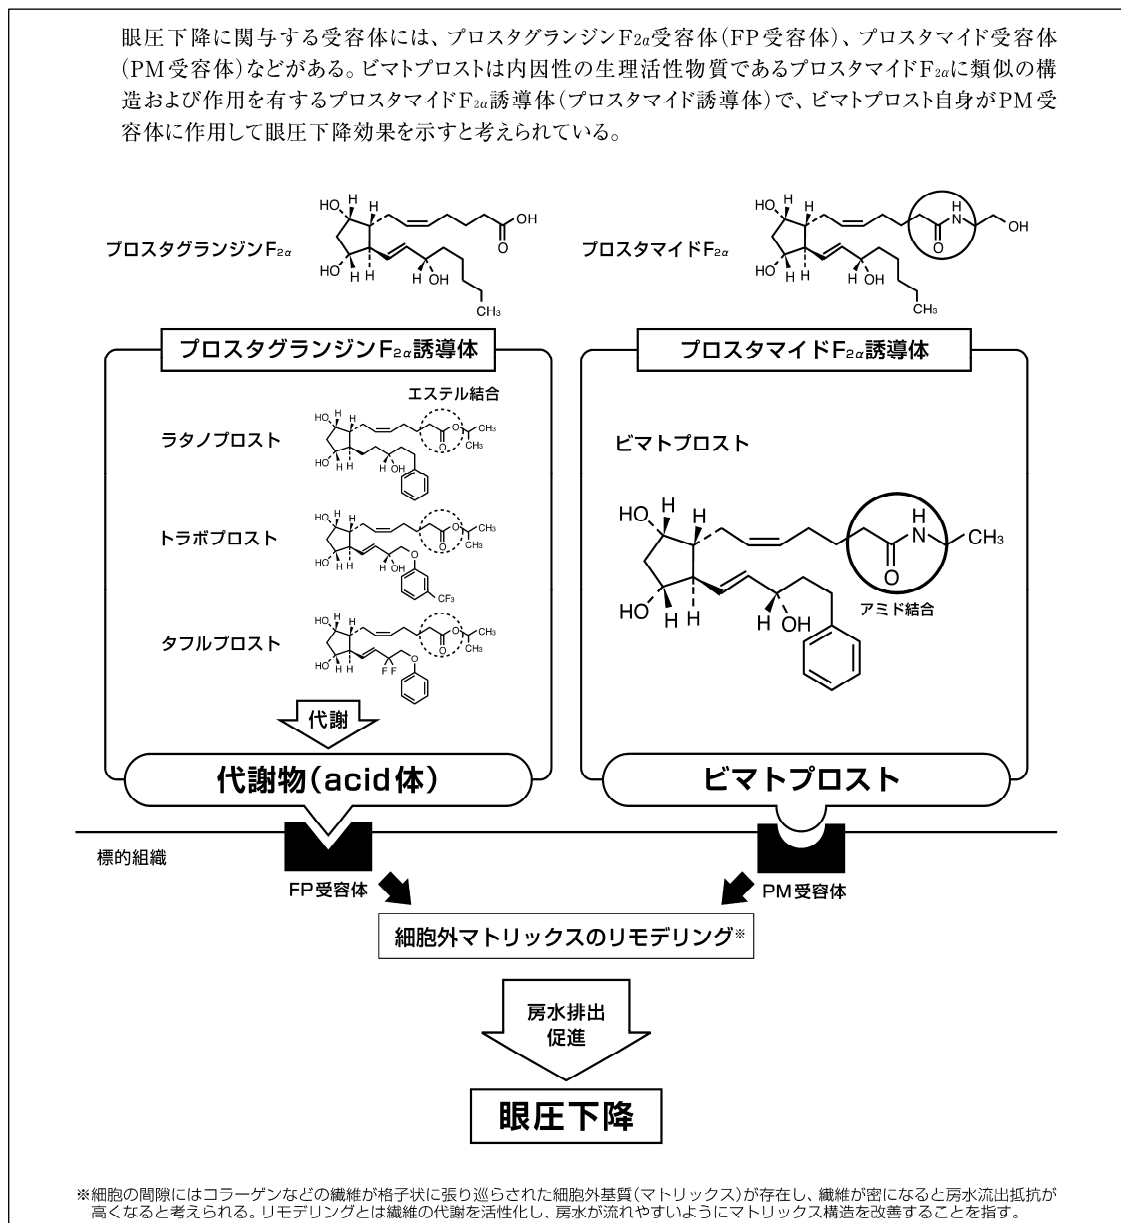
眼圧下降に関与する受容体には、プロスタグランジン$F_{2\alpha}$受容体(FP受容体)、プロスタマイド受容体(PM受容体)などがある。ビマトプロストは内因性の生理活性物質であるプロスタマイド$F_{2\alpha}$に類似の構造および作用を有するプロスタマイド$F_{2\alpha}$誘導体(プロスタマイド誘導体)で、ビマトプロスト自身がPM受容体に作用して眼圧下降効果を示すと考えられている。

プロスタグランジン$F_{2\alpha}$

HO H H OH O HO H H H OH $CH_3$

プロスタマイド$F_{2\alpha}$

HO H H N OH O HO H H H OH $CH_3$

プロスタグランジン$F_{2\alpha}$誘導体

エステル結合

ラタノプロスト

HO H H O O $CH_3$ $CH_3$ HO H H H OH

トラボプロスト

HO H H O O $CH_3$ $CH_3$ HO H H H OH O $CF_3$

タフルプロスト

HO H H O O $CH_3$ $CH_3$ HO H H F F O

代謝

代謝物(acid体)

プロスタマイド$F_{2\alpha}$誘導体

ビマトプロスト

HO H H H N $CH_3$ O HO H H H OH

アミド結合

ビマトプロスト

標的組織

FP受容体

PM受容体

細胞外マトリックスのリモデリング※

房水排出促進

眼圧下降

※細胞の間隙にはコラーゲンなどの繊維が格子状に張り巡らされた細胞外基質(マトリックス)が存在し、繊維が密になると房水流出抵抗が高くなると考えられる。リモデリングとは繊維の代謝を活性化し、房水が流れやすいようにマトリックス構造を改善することを指す。